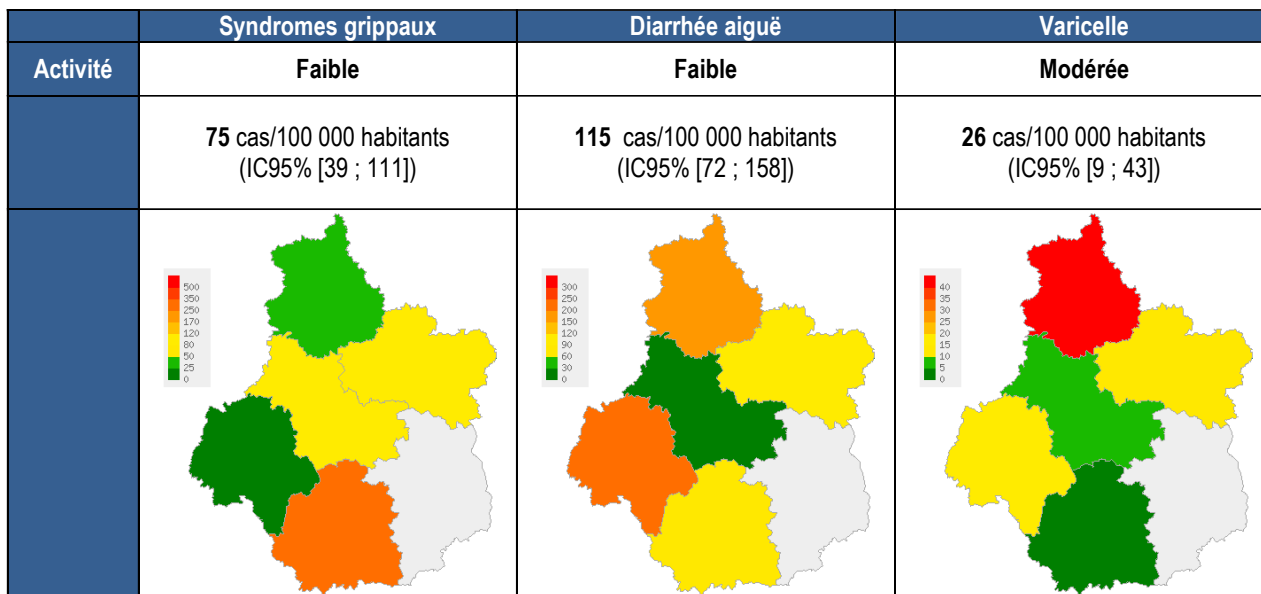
| | Syndromes grippaux | Diarrhée aiguë | Varicelle |
|---|---|---|---|
| Activité | Faible | Faible | Modérée |
| | **75** cas/100 000 habitants (IC95% [39 ; 111]) | **115** cas/100 000 habitants (IC95% [72 ; 158]) | **26** cas/100 000 habitants (IC95% [9 ; 43]) |
| | 500 350 250 170 120 80 50 25 0 | 300 250 200 150 120 90 60 30 0 | 40 35 30 25 20 15 10 5 0 |